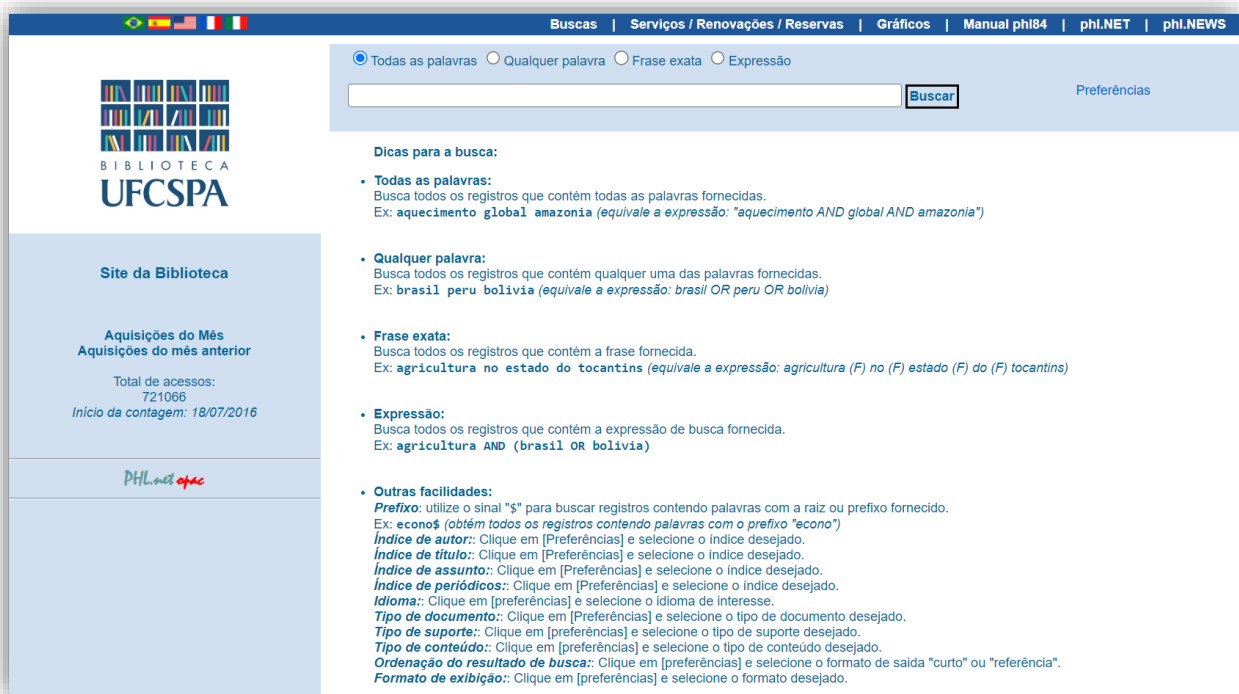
Buscas | Serviços / Renovações / Reservas | Gráficos | Manual phl84 | phl.NET | phl.NEWS

Todas as palavras  Qualquer palavra  Frase exata  Expressão

Buscar

Preferências

BIBLIOTECA
UFCSPA

Site da Biblioteca

Aquisições do Mês
Aquisições do mês anterior

Total de acessos:
721066
Início da contagem: 18/07/2016

PHL.net opac

Dicas para a busca:

• Todas as palavras:
Busca todos os registros que contém todas as palavras fornecidas.
Ex: aquecimento global amazonia (equivale a expressão: "aquecimento AND global AND amazonia")

• Qualquer palavra:
Busca todos os registros que contém qualquer uma das palavras fornecidas.
Ex: brasil peru bolivia (equivale a expressão: brasil OR peru OR bolivia)

• Frase exata:
Busca todos os registros que contém a frase fornecida.
Ex: agricultura no estado do tocantins (equivale a expressão: agricultura (F) no (F) estado (F) do (F) tocantins)

• Expressão:
Busca todos os registros que contém a expressão de busca fornecida.
Ex: agricultura AND (brasil OR bolivia)

• Outras facilidades:
Prefixo: utilize o sinal "$" para buscar registros contendo palavras com a raiz ou prefixo fornecido.
Ex: econo$ (obtém todos os registros contendo palavras com o prefixo "econo")
Índice de autor:: Clique em [Preferências] e selecione o índice desejado.
Índice de título:: Clique em [Preferências] e selecione o índice desejado.
Índice de assunto:: Clique em [Preferências] e selecione o índice desejado.
Índice de periódicos:: Clique em [Preferências] e selecione o índice desejado.
Idioma:: Clique em [preferências] e selecione o idioma de interesse.
Tipo de documento:: Clique em [Preferências] e selecione o tipo de documento desejado.
Tipo de suporte:: Clique em [preferências] e selecione o tipo de suporte desejado.
Tipo de conteúdo:: Clique em [preferências] e selecione o tipo de conteúdo desejado.
Ordenação do resultado de busca:: Clique em [preferências] e selecione o formato de saida "curto" ou "referência".
Formato de exibição:: Clique em [preferências] e selecione o formato desejado.